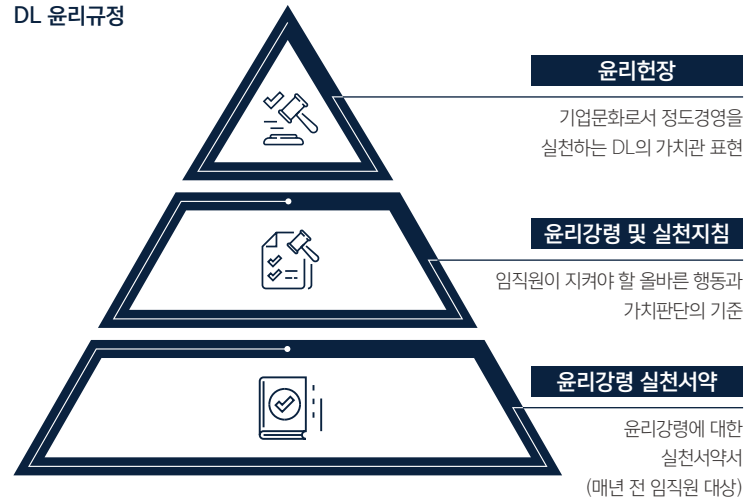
DL 윤리규정

윤리헌장

기업문화로서 정도경영을 실천하는 DL의 가치관 표현

윤리강령 및 실천지침

임직원이 지켜야 할 올바른 행동과 가치판단의 기준

윤리강령 실천서약

윤리강령에 대한 실천서약서 (매년 전 임직원 대상)